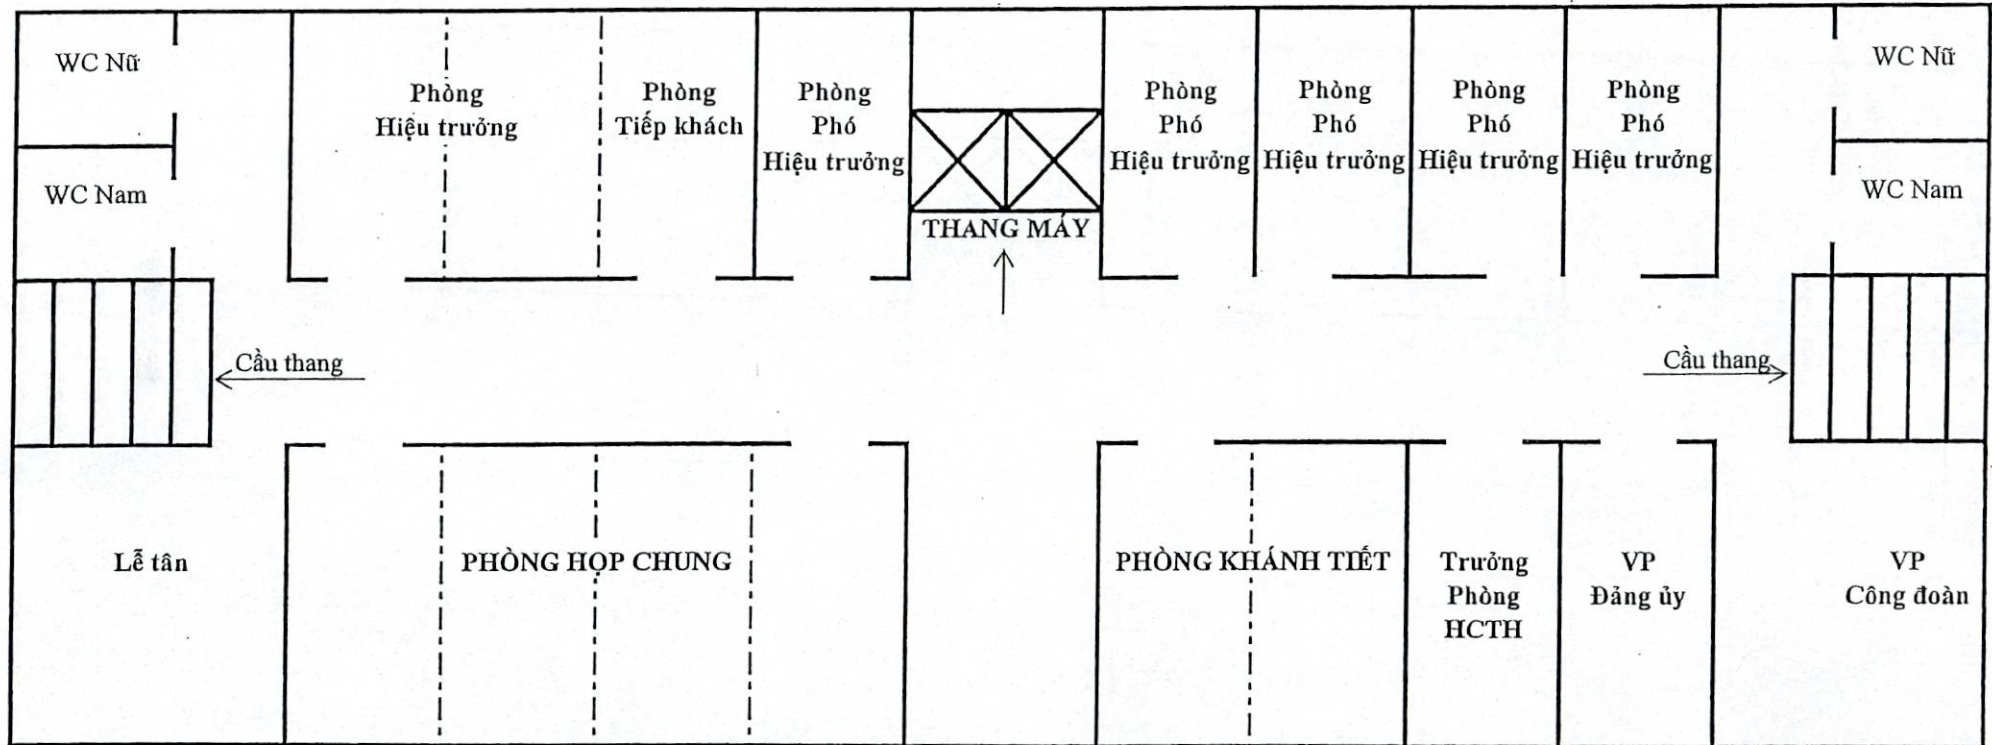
WC Nữ

WC Nam

Phòng Hiệu trưởng

Phòng Tiếp khách

Phòng Phó Hiệu trưởng

THANG MÁY

Phòng Phó Hiệu trưởng

Phòng Phó Hiệu trưởng

Phòng Phó Hiệu trưởng

Phòng Phó Hiệu trưởng

WC Nữ

WC Nam

Cầu thang

Cầu thang

Lễ tân

PHÒNG HỌP CHUNG

PHÒNG KHÁNH TIẾT

Trưởng Phòng HCTH

VP Đảng ủy

VP Công đoàn